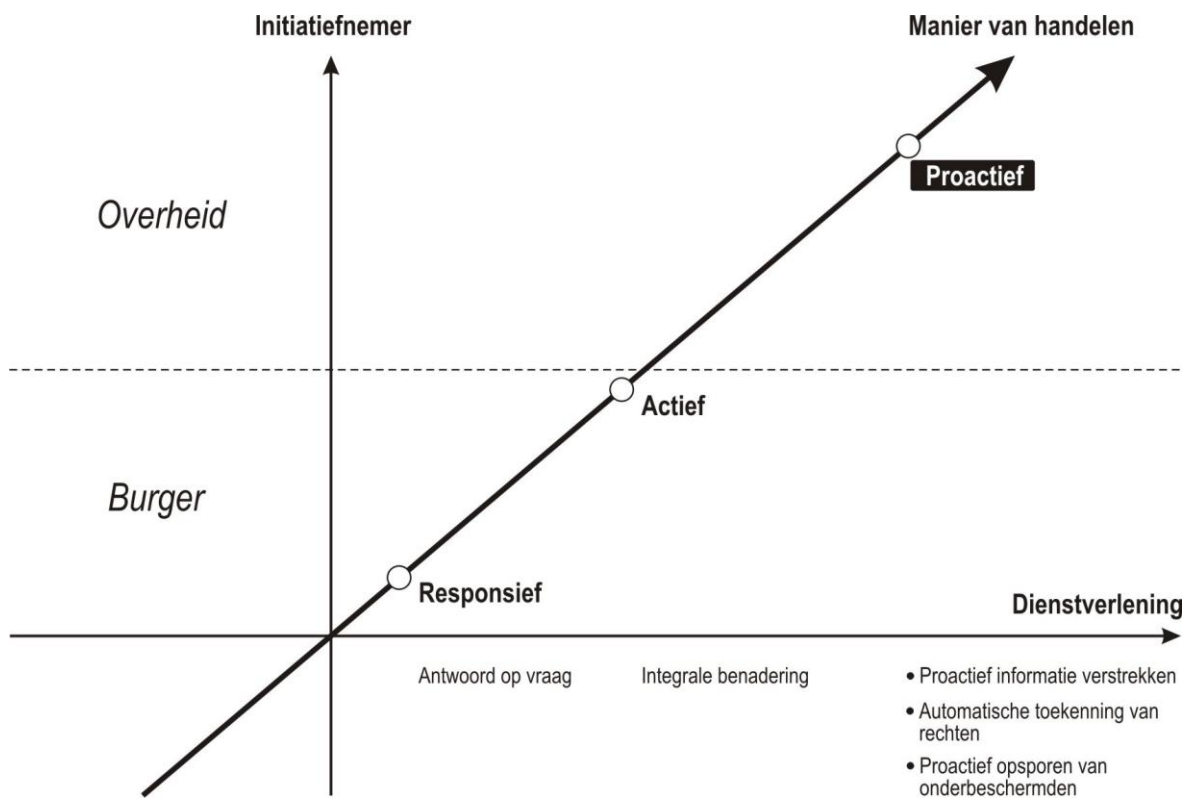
Initiatiefnemer

Manier van handelen

Proactief

Overheid

Actief

Burger

Responsief

Dienstverlening

Antwoord op vraag

Integrale benadering

• Proactief informatie verstrekken
• Automatische toekenning van rechten
• Proactief opsporen van onderbeschermden